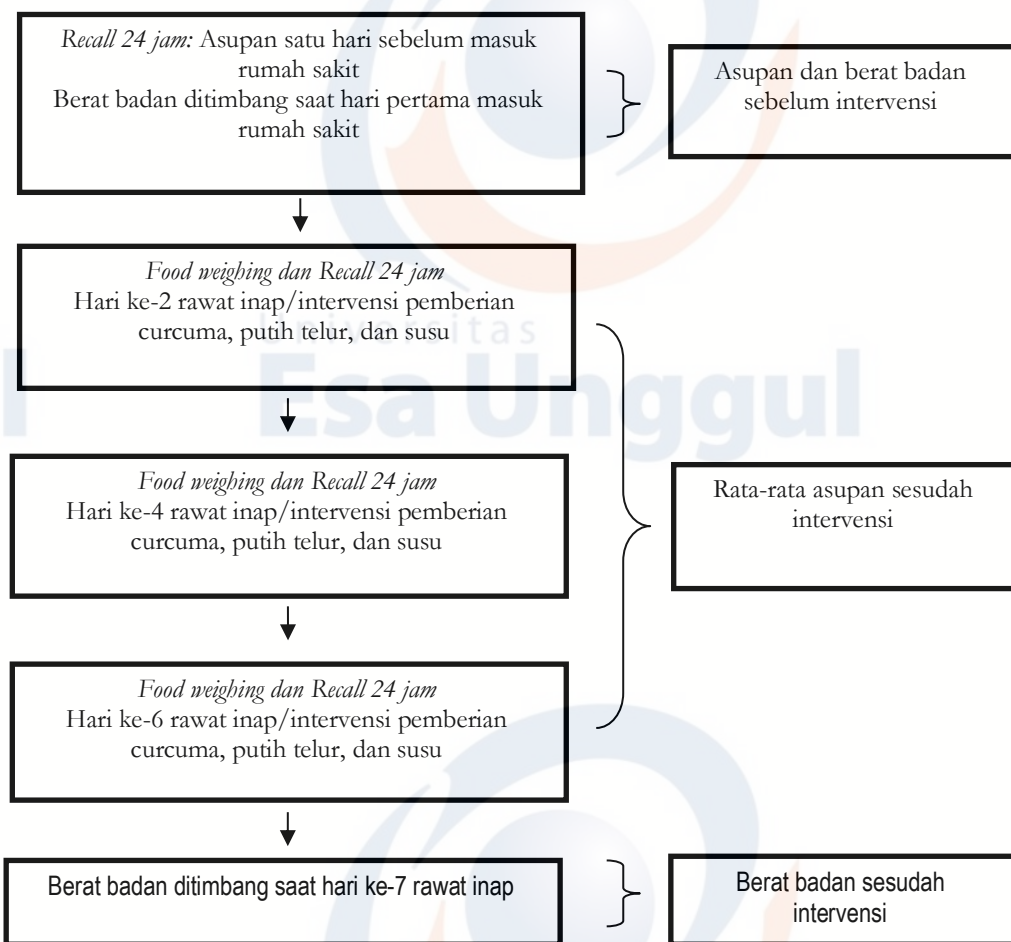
Recall 24 jam: Asupan satu hari sebelum masuk rumah sakit
Berat badan ditimbang saat hari pertama masuk rumah sakit

Asupan dan berat badan sebelum intervensi

Food weighing dan Recall 24 jam
Hari ke-2 rawat inap/intervensi pemberian curcuma, putih telur, dan susu

Universitas
Esa Unggul

Food weighing dan Recall 24 jam
Hari ke-4 rawat inap/intervensi pemberian curcuma, putih telur, dan susu

Rata-rata asupan sesudah intervensi

Food weighing dan Recall 24 jam
Hari ke-6 rawat inap/intervensi pemberian curcuma, putih telur, dan susu

Berat badan ditimbang saat hari ke-7 rawat inap

Berat badan sesudah intervensi